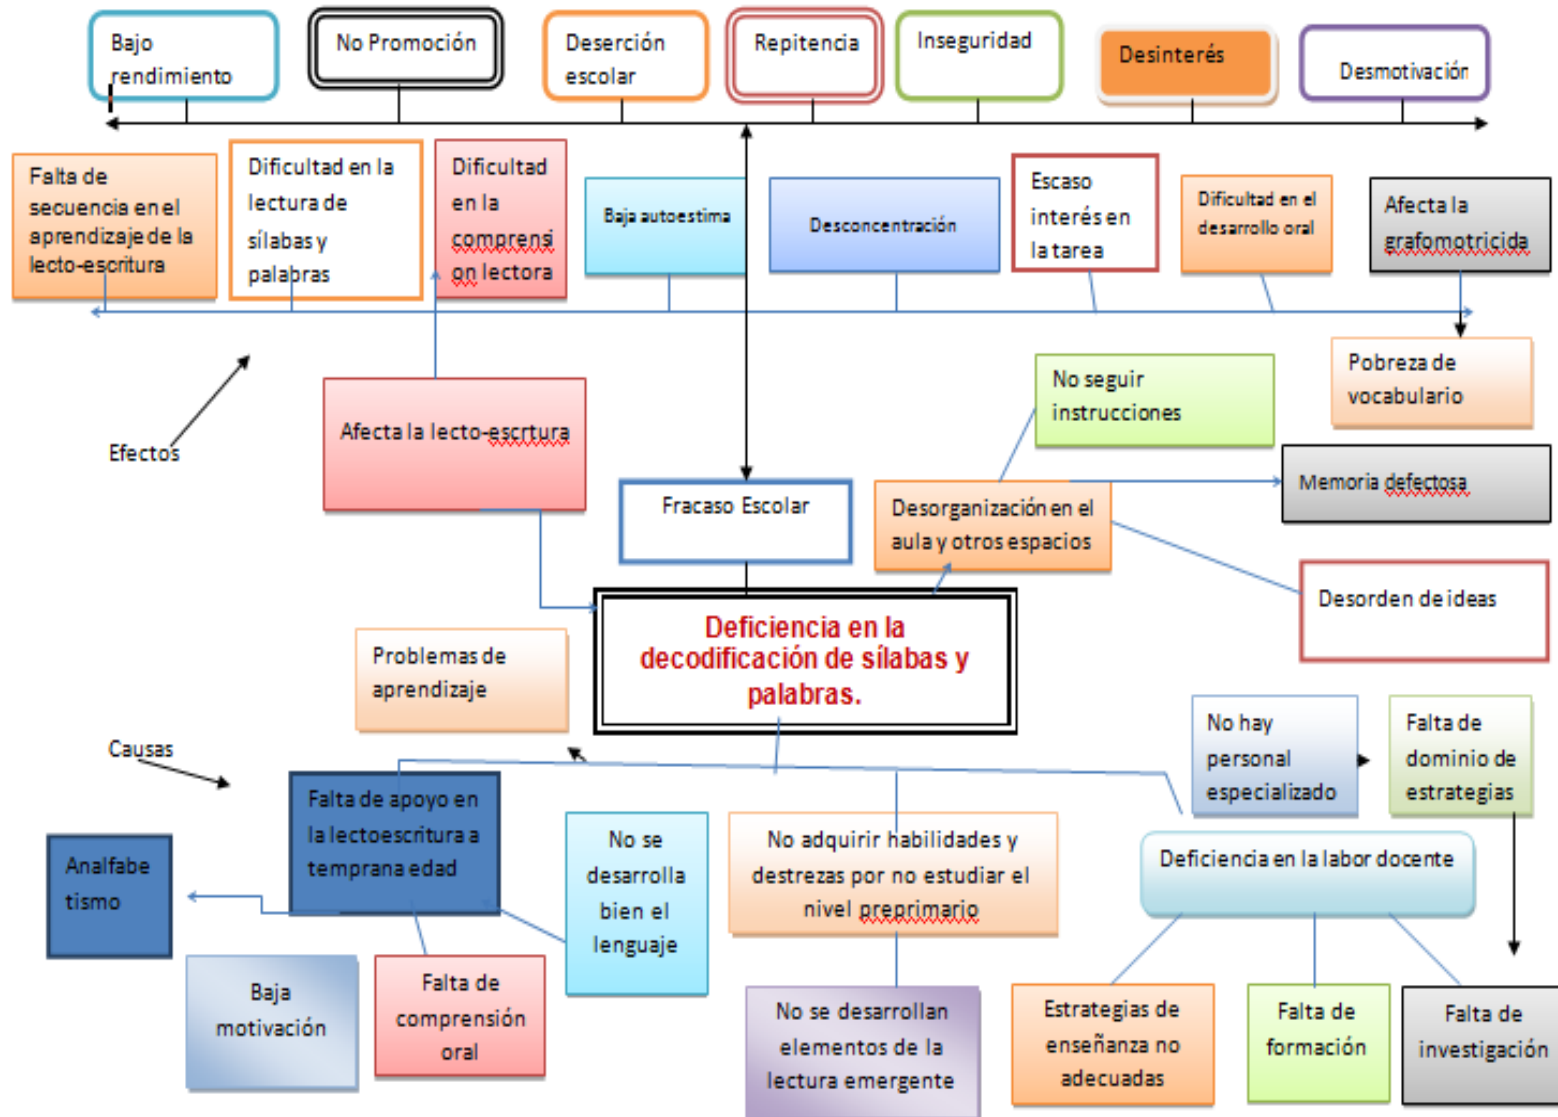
Bajo rendimiento

No Promoción

Deserción escolar

Repitencia

Inseguridad

Desinterés

Desmotivación

Falta de secuencia en el aprendizaje de la lecto-escritura

Dificultad en la lectura de sílabas y palabras

Dificultad en la comprensión lectora

Baja autoestima

Desconcentración

Escaso interés en la tarea

Dificultad en el desarrollo oral

Afecta la grafomotricida

Pobreza de vocabulario

Efectos

Afecta la lecto-escrtura

No seguir instrucciones

Memoria defectosa

Fracaso Escolar

Desorganización en el aula y otros espacios

Desorden de ideas

Deficiencia en la decodificación de sílabas y palabras.

Problemas de aprendizaje

No hay personal especializado

Falta de dominio de estrategias

Causas

Falta de apoyo en la lectoescritura a temprana edad

Analfabetismo

No se desarrolla bien el lenguaje

No adquirir habilidades y destrezas por no estudiar el nivel preprimario

Deficiencia en la labor docente

Baja motivación

Falta de comprensión oral

No se desarrollan elementos de la lectura emergente

Estrategias de enseñanza no adecuadas

Falta de formación

Falta de investigación